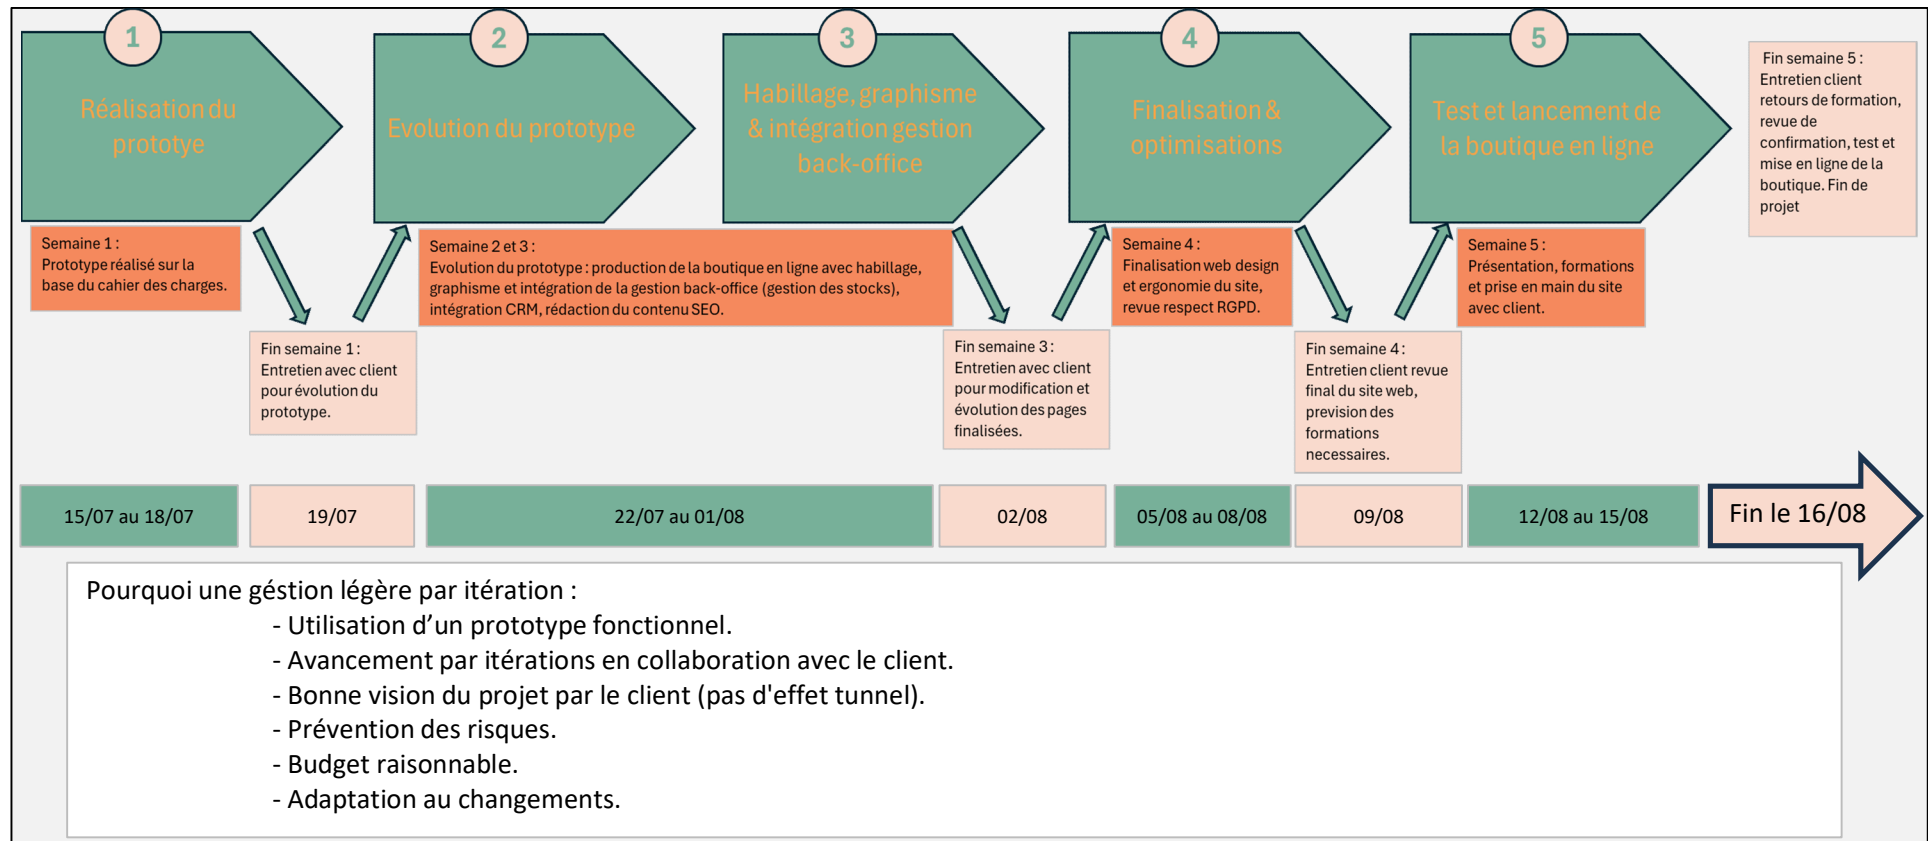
1
Réalisation du prototype

2
Evolution du prototype

3
Habillage, graphisme & intégration gestion back-office

4
Finalisation & optimisations

5
Test et lancement de la boutique en ligne

Fin semaine 5 : Entretien client retours de formation, revue de confirmation, test et mise en ligne de la boutique. Fin de projet

Semaine 1 : Prototype réalisé sur la base du cahier des charges.

Semaine 2 et 3 : Evolution du prototype : production de la boutique en ligne avec habillage, graphisme et intégration de la gestion back-office (gestion des stocks), intégration CRM, rédaction du contenu SEO.

Semaine 4 : Finalisation web design et ergonomie du site, revue respect RGPD.

Semaine 5 : Présentation, formations et prise en main du site avec client.

Fin semaine 1 : Entretien avec client pour évolution du prototype.

Fin semaine 3 : Entretien avec client pour modification et évolution des pages finalisées.

Fin semaine 4 : Entretien client revue final du site web, prevision des formations necessaires.

| 15/07 au 18/07 | 19/07 | 22/07 au 01/08 | 02/08 | 05/08 au 08/08 | 09/08 | 12/08 au 15/08 | Fin le 16/08 |
|---|---|---|---|---|---|---|---|

Pourquoi une géstion légère par itération :
- Utilisation d’un prototype fonctionnel.
- Avancement par itérations en collaboration avec le client.
- Bonne vision du projet par le client (pas d'effet tunnel).
- Prévention des risques.
- Budget raisonnable.
- Adaptation au changements.